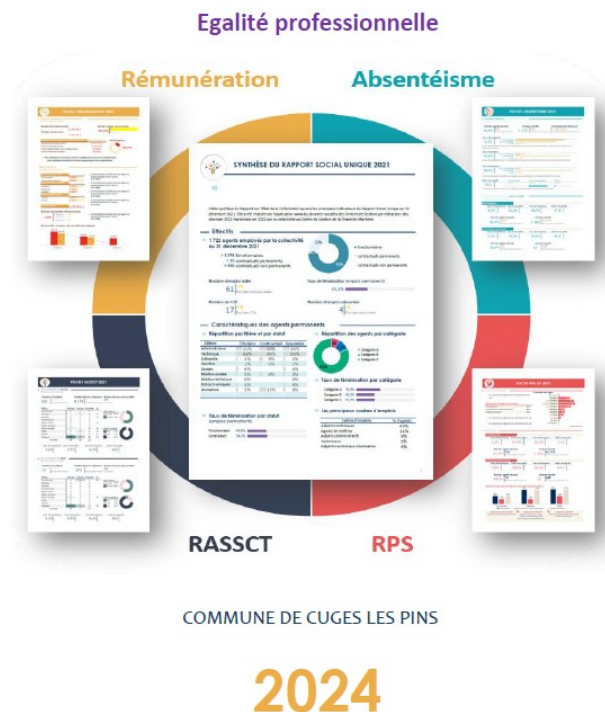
Egalité professionnelle

Rémunération

Absentéisme

SYNTHÈSE DU RAPPORT SOCIAL UNIQUE 2021

Effectifs

1722 agents employés par la collectivité au 31 décembre 2021

Caractéristiques des agents permanents

RASSCT

RPS

COMMUNE DE CUGES LES PINS

2024